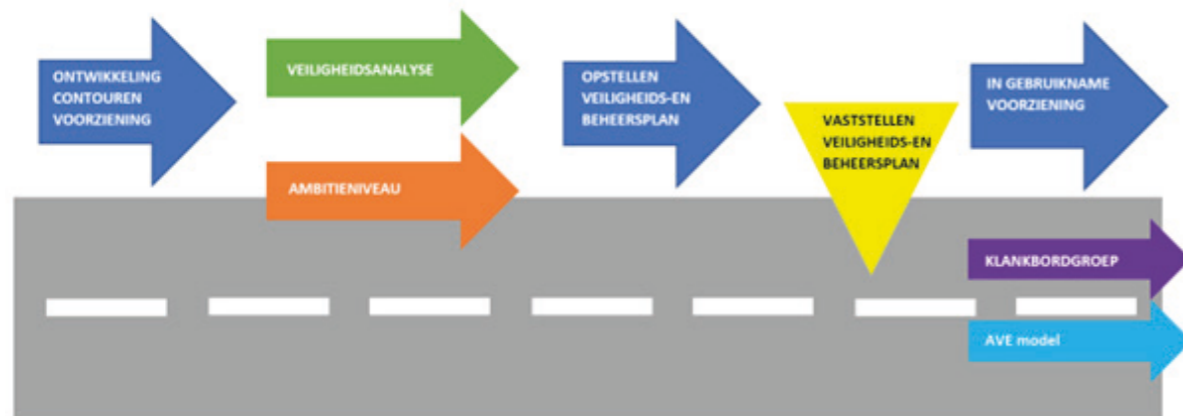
ONTWIKKELING CONTOUREN VOORZIENING

VEILIGHEIDSANALYSE

AMBITIENIVEAU

OPSTELLEN VEILIGHEIDS-EN BEHEERSPLAN

VASTSTELLEN VEILIGHEIDS-EN BEHEERSPLAN

IN GEBRUIKNAME VOORZIENING

KLANKBORDGROEP

AVE model